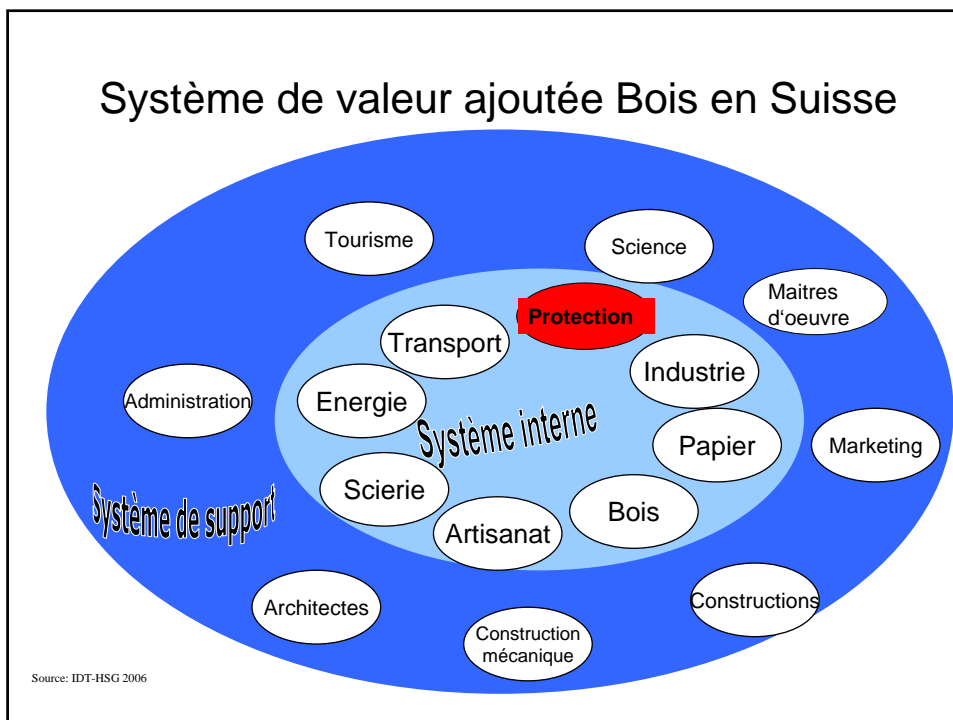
Système de valeur ajoutée Bois en Suisse

Tourisme

Science

Maitres d'oeuvre

Protection

Transport

Industrie

Administration

Energie

Système interne

Papier

Marketing

Système de support

Scierie

Bois

Artisanat

Architectes

Constructions

Construction mécanique

Source: IDT-HSG 2006